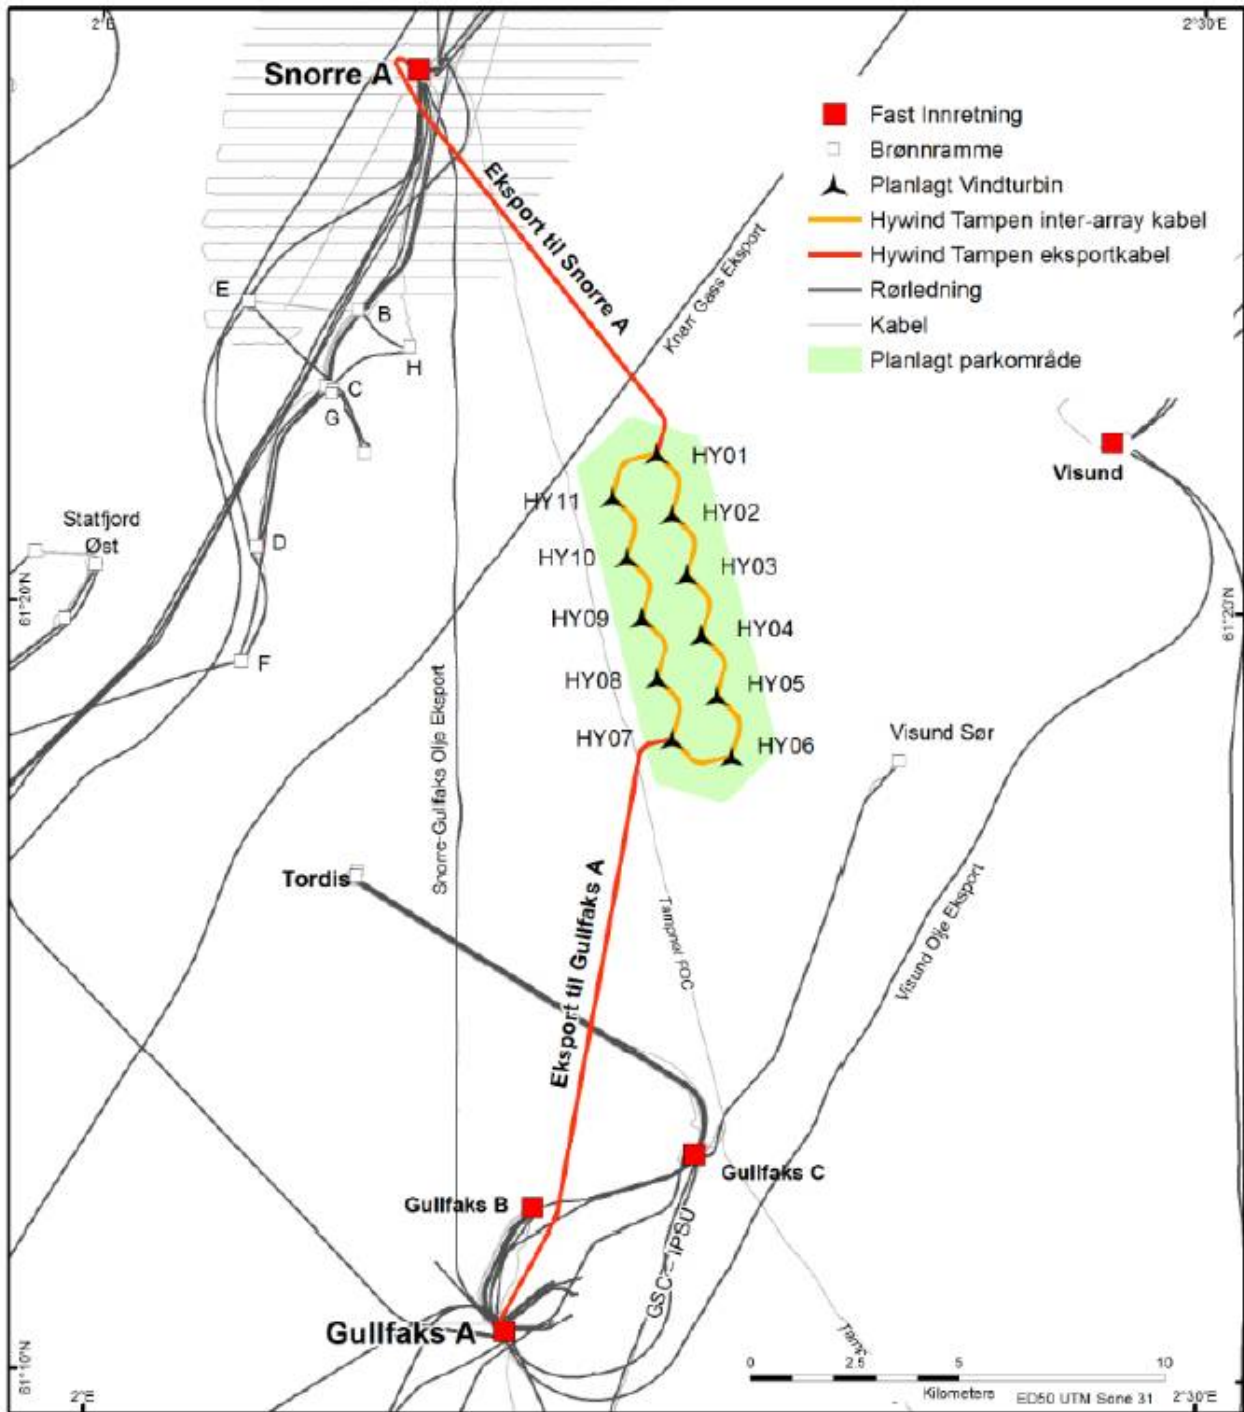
2°E

2°30'E

Snorre A

Fast Innretning
Brønnramme
Planlagt Vindturbin
Hywind Tampen inter-array kabel
Hywind Tampen eksportkabel
Rørledning
Kabel
Planlagt parkområde

Eksport til Snorre A

Knarr Gass Eksport

E
B
H
C
G

Visund

HY01
HY11
HY02
HY10
HY03
HY09
HY04
HY08
HY05
HY07
HY06

Statfjord Øst
D
F

61°20'N

61°20'N

Visund Sør

Snorre-Gullfaks Olje Eksport

Tordis

Eksport til Gullfaks A

Tampen FOC

Visund Olje Eksport

Gullfaks C

Gullfaks B

GSC – IPSU

Gullfaks A

Tampen

0 2.5 5 10
Kilometers

ED50 UTM Sone 31

61°10'N

2°E

2°30'E